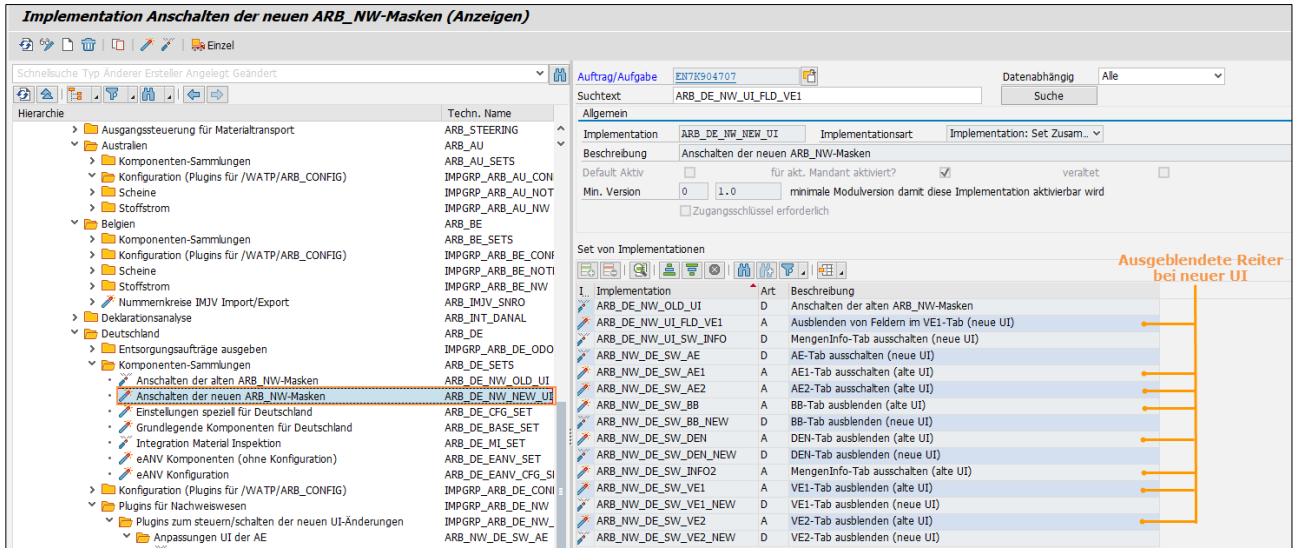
Implementation Anschalten der neuen ARB_NW-Masken (Anzeigen)

Einzel

Schnellsuche Typ Änderer Ersteller Angelegt Geändert

| Hierarchie | Techn. Name |
|---|---|
| Ausgangssteuerung für Materialtransport | ARB_STEERING |
| Australien | ARB_AU |
| Komponenten-Sammlungen | ARB_AU_SETS |
| Konfiguration (Plugins für /WATP/ARB_CONFIG) | IMPGRP_ARB_AU_CON |
| Scheine | IMPGRP_ARB_AU_NOT |
| Stoffstrom | IMPGRP_ARB_AU_NW |
| Belgien | ARB_BE |
| Komponenten-Sammlungen | ARB_BE_SETS |
| Konfiguration (Plugins für /WATP/ARB_CONFIG) | IMPGRP_ARB_BE_CONF |
| Scheine | IMPGRP_ARB_BE_NOTI |
| Stoffstrom | IMPGRP_ARB_BE_NW |
| Nummernkreise IMJV Import/Export | ARB_IMJV_SNRO |
| Deklarationsanalyse | ARB_INT_DANAL |
| Deutschland | ARB_DE |
| Entsorgungsaufträge ausgeben | IMPGRP_ARB_DE_ODO |
| Komponenten-Sammlungen | ARB_DE_SETS |
| Anschalten der alten ARB_NW-Masken | ARB_DE_NW_OLD_UI |
| Anschalten der neuen ARB_NW-Masken | ARB_DE_NW_NEW_UI |
| Einstellungen speziell für Deutschland | ARB_DE_CFG_SET |
| Grundlegende Komponenten für Deutschland | ARB_DE_BASE_SET |
| Integration Material Inspektion | ARB_DE_MI_SET |
| eANV Komponenten (ohne Konfiguration) | ARB_DE_EANV_SET |
| eANV Konfiguration | ARB_DE_EANV_CFG_SI |
| Konfiguration (Plugins für /WATP/ARB_CONFIG) | IMPGRP_ARB_DE_CONI |
| Plugins für Nachweiswesen | IMPGRP_ARB_DE_NW |
| Plugins zum steuern/schalten der neuen UI-Änderungen | IMPGRP_ARB_DE_NW_ |
| Anpassungen UI der AE | ARB_NW_DE_SW_AE |

Auftrag/Aufgabe EN7K904707
Datenabhängig Alle
Suchtext ARB_DE_NW_UI_FLD_VE1
Suche
Allgemein
Implementation ARB_DE_NW_NEW_UI
Implementationsart Implementation: Set Zusam...
Beschreibung Anschalten der neuen ARB_NW-Masken
Default Aktiv
für akt. Mandant aktiviert?
veraltet
Min. Version 0 1.0 minimale Modulversion damit diese Implementation aktivierbar wird
Zugangsschlüssel erforderlich

Set von Implementationen

Ausgeblendete Reiter bei neuer UI

| I.. | Implementation | Art | Beschreibung |
|---|---|---|---|
| | ARB_DE_NW_OLD_UI | D | Anschalten der alten ARB_NW-Masken |
| | ARB_DE_NW_UI_FLD_VE1 | A | Ausblenden von Feldern im VE1-Tab (neue UI) |
| | ARB_DE_NW_UI_SW_INFO | D | MengenInfo-Tab ausschalten (neue UI) |
| | ARB_NW_DE_SW_AE | D | AE-Tab ausschalten (neue UI) |
| | ARB_NW_DE_SW_AE1 | A | AE1-Tab ausschalten (alte UI) |
| | ARB_NW_DE_SW_AE2 | A | AE2-Tab ausschalten (alte UI) |
| | ARB_NW_DE_SW_BB | A | BB-Tab ausblenden (alte UI) |
| | ARB_NW_DE_SW_BB_NEW | D | BB-Tab ausblenden (neue UI) |
| | ARB_NW_DE_SW_DEN | A | DEN-Tab ausblenden (alte UI) |
| | ARB_NW_DE_SW_DEN_NEW | D | DEN-Tab ausblenden (neue UI) |
| | ARB_NW_DE_SW_INFO2 | A | MengenInfo-Tab ausschalten (alte UI) |
| | ARB_NW_DE_SW_VE1 | A | VE1-Tab ausblenden (alte UI) |
| | ARB_NW_DE_SW_VE1_NEW | D | VE1-Tab ausblenden (neue UI) |
| | ARB_NW_DE_SW_VE2 | A | VE2-Tab ausblenden (alte UI) |
| | ARB_NW_DE_SW_VE2_NEW | D | VE2-Tab ausblenden (neue UI) |